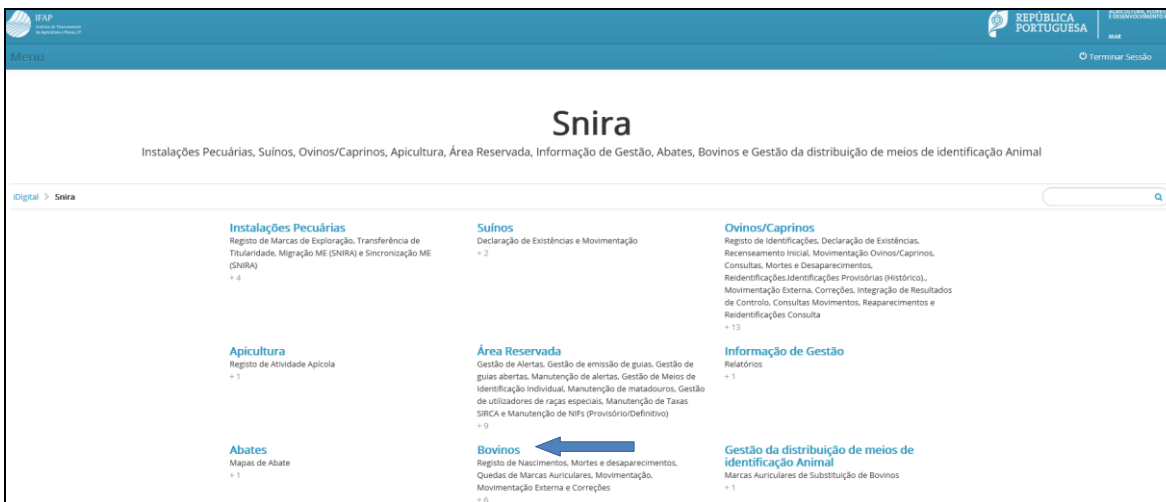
IFAP
Instituto de Financiamento da Agricultura e Pescas, I.P.

REPÚBLICA PORTUGUESA

Menu

Terminar Sessão

Snira

Instalações Pecuárias, Suínos, Ovinos/Caprinos, Apicultura, Área Reservada, Informação de Gestão, Abates, Bovinos e Gestão da distribuição de meios de identificação Animal

iDigital > Snira

Instalações Pecuárias
Registo de Marcas de Exploração, Transferência de Titularidade, Migração ME (SNIRA) e Sincronização ME (SNIRA)
+ 4

Suínos
Declaração de Existências e Movimentação
+ 2

Ovinos/Caprinos
Registo de Identificações, Declaração de Existências, Recenseamento Inicial, Movimentação Ovinos/Caprinos, Consultas, Mortes e Desaparecimentos, Reidentificações.Identificações Provisórias (Histórico)., Movimentação Externa, Correções, Integração de Resultados de Controlo, Consultas Movimentos, Reaparecimentos e Reidentificações Consulta
+ 13

Apicultura
Registo de Atividade Apícola
+ 1

Área Reservada
Gestão de Alertas, Gestão de emissão de guias, Gestão de guias abertas, Manutenção de alertas, Gestão de Meios de Identificação Individual, Manutenção de matadouros, Gestão de utilizadores de raças especiais, Manutenção de Taxas SIRCA e Manutenção de NIFs (Provisório/Definitivo)
+ 9

Informação de Gestão
Relatórios
+ 1

Abates
Mapas de Abate
+ 1

Bovinos
Registo de Nascimentos, Mortes e desaparecimentos, Quedas de Marcas Auriculares, Movimentação, Movimentação Externa e Correções
+ 6

Gestão da distribuição de meios de identificação Animal
Marcas Auriculares de Substituição de Bovinos
+ 1